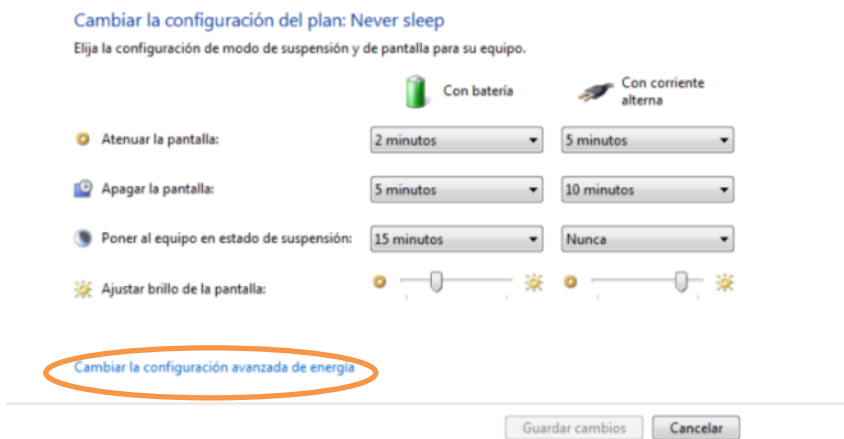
Cambiar la configuración del plan: Never sleep

Elija la configuración de modo de suspensión y de pantalla para su equipo.

| | Con batería | Con corriente alterna |
|---|---|---|
| Atenuar la pantalla: | 2 minutos | 5 minutos |
| Apagar la pantalla: | 5 minutos | 10 minutos |
| Poner al equipo en estado de suspensión: | 15 minutos | Nunca |
| Ajustar brillo de la pantalla: | | |

Cambiar la configuración avanzada de energía

Guardar cambios Cancelar